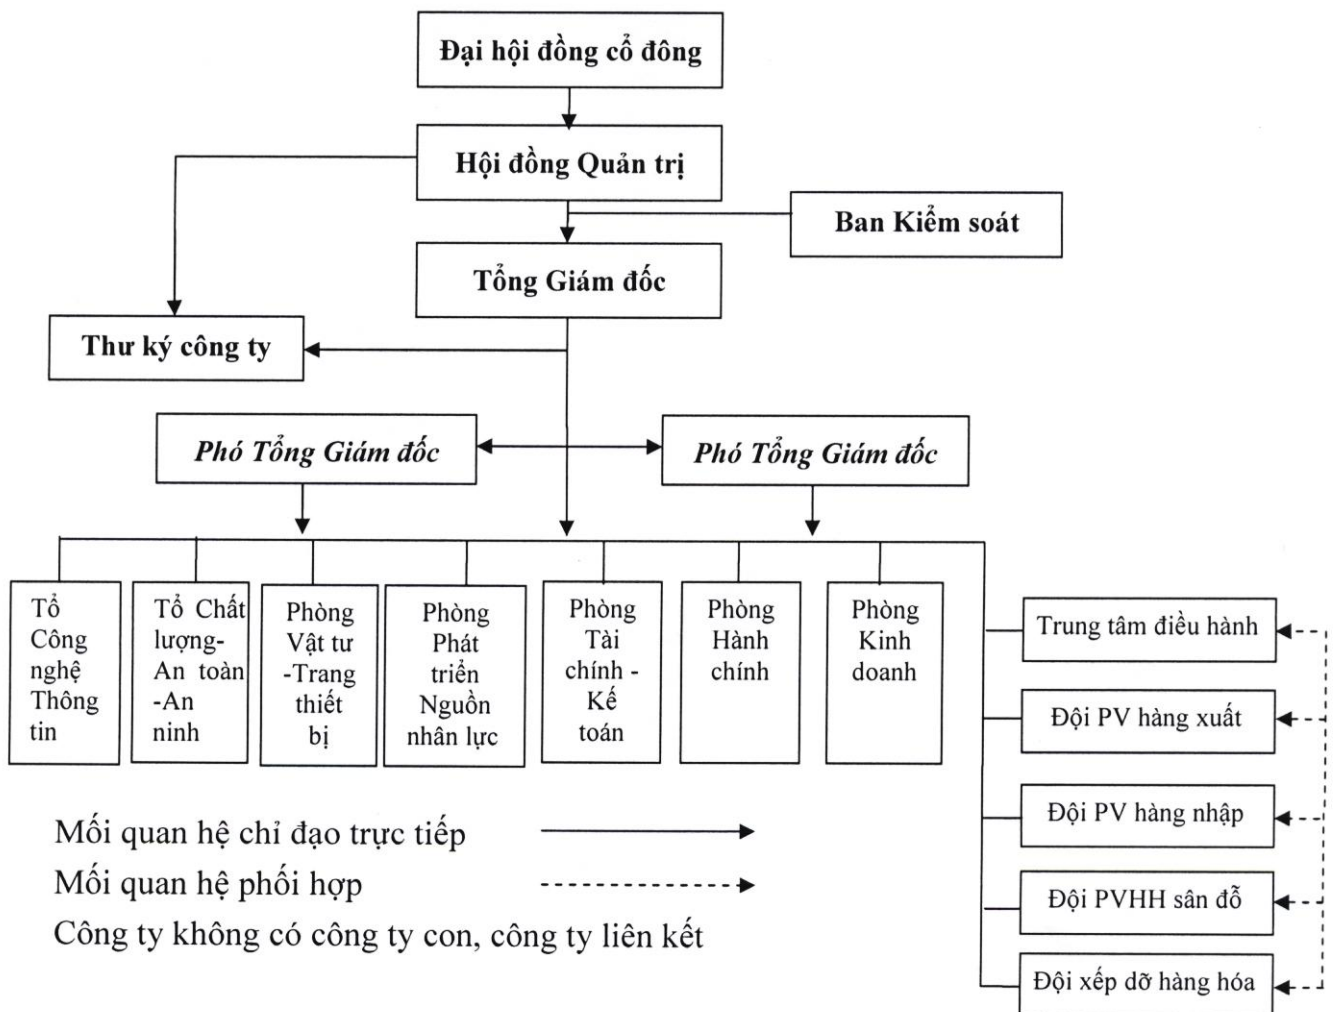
Đại hội đồng cổ đông

Hội đồng Quản trị

Ban Kiểm soát

Tổng Giám đốc

Thư ký công ty

*Phó Tổng Giám đốc*

*Phó Tổng Giám đốc*

Tổ Công nghệ Thông tin

Tổ Chất lượng-An toàn -An ninh

Phòng Vật tư -Trang thiết bị

Phòng Phát triển Nguồn nhân lực

Phòng Tài chính - Kế toán

Phòng Hành chính

Phòng Kinh doanh

Trung tâm điều hành

Đội PV hàng xuất

Đội PV hàng nhập

Đội PVHH sân đỗ

Đội xếp dỡ hàng hóa

Mối quan hệ chỉ đạo trực tiếp

Mối quan hệ phối hợp

Công ty không có công ty con, công ty liên kết